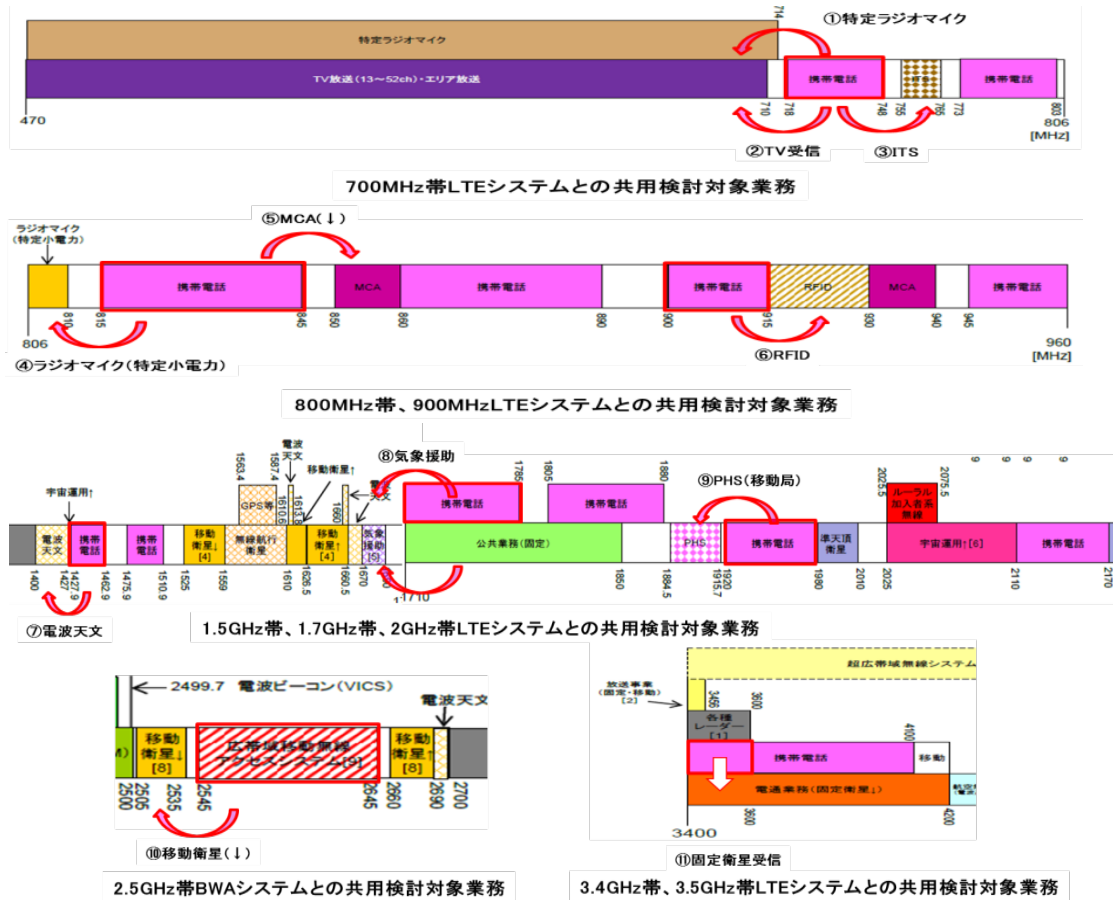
①特定ラジオマイク
714
特定ラジオマイク
TV放送（13〜52ch）・エリア放送
携帯電話
ITS
携帯電話
470
710
718
748
755
765
773
803
806
[MHz]
②TV受信
③ITS

700MHz帯LTEシステムとの共用検討対象業務

⑤MCA(↓)
ラジオマイク
（特定小電力）
携帯電話
MCA
携帯電話
携帯電話
RFID
MCA
携帯電話
806
810
815
845
850
860
890
900
915
930
940
945
960
[MHz]
④ラジオマイク(特定小電力)
⑥RFID

800MHz帯、900MHzLTEシステムとの共用検討対象業務

電波天文
1553.4
1587.4
1606
1613.8
移動衛星↑
⑧気象援助
1785
1805
1880
⑨PHS(移動局)
2025.5
2075.5
宇宙運用↑
GPS等
電波天文
携帯電話
携帯電話
ルーラル加入者系無線
電波天文
携帯電話
携帯電話
移動衛星↓[4]
無線航行衛星
移動衛星↑[4]
気象援助[9]
公共業務(固定)
PHS
携帯電話
準天頂衛星
宇宙運用↑[6]
携帯電話
1400
1427
1427.9
1462.9
1475.9
1510.9
1525
1559
1610
1626.5
1660
1660.5
1670
1710
1850
1884.5
1915.7
1920
1980
2010
2025
2110
2170
⑦電波天文

1.5GHz帯、1.7GHz帯、2GHz帯LTEシステムとの共用検討対象業務

2499.7 電波ビーコン(VICS)
電波天文
移動衛星↓[8]
広帯域移動無線アクセスシステム[9]
移動衛星↑[8]
2500
2505
2535
2545
2645
2660
2690
2700
⑩移動衛星(↓)

2.5GHz帯BWAシステムとの共用検討対象業務

超広帯域無線システム
放送事業(固定・移動)[2]
3456
3600
各種レーダー[1]
4100
携帯電話
移動
電通業務(固定衛星↓)
3400
3600
4200
⑪固定衛星受信

3.4GHz帯、3.5GHz帯LTEシステムとの共用検討対象業務